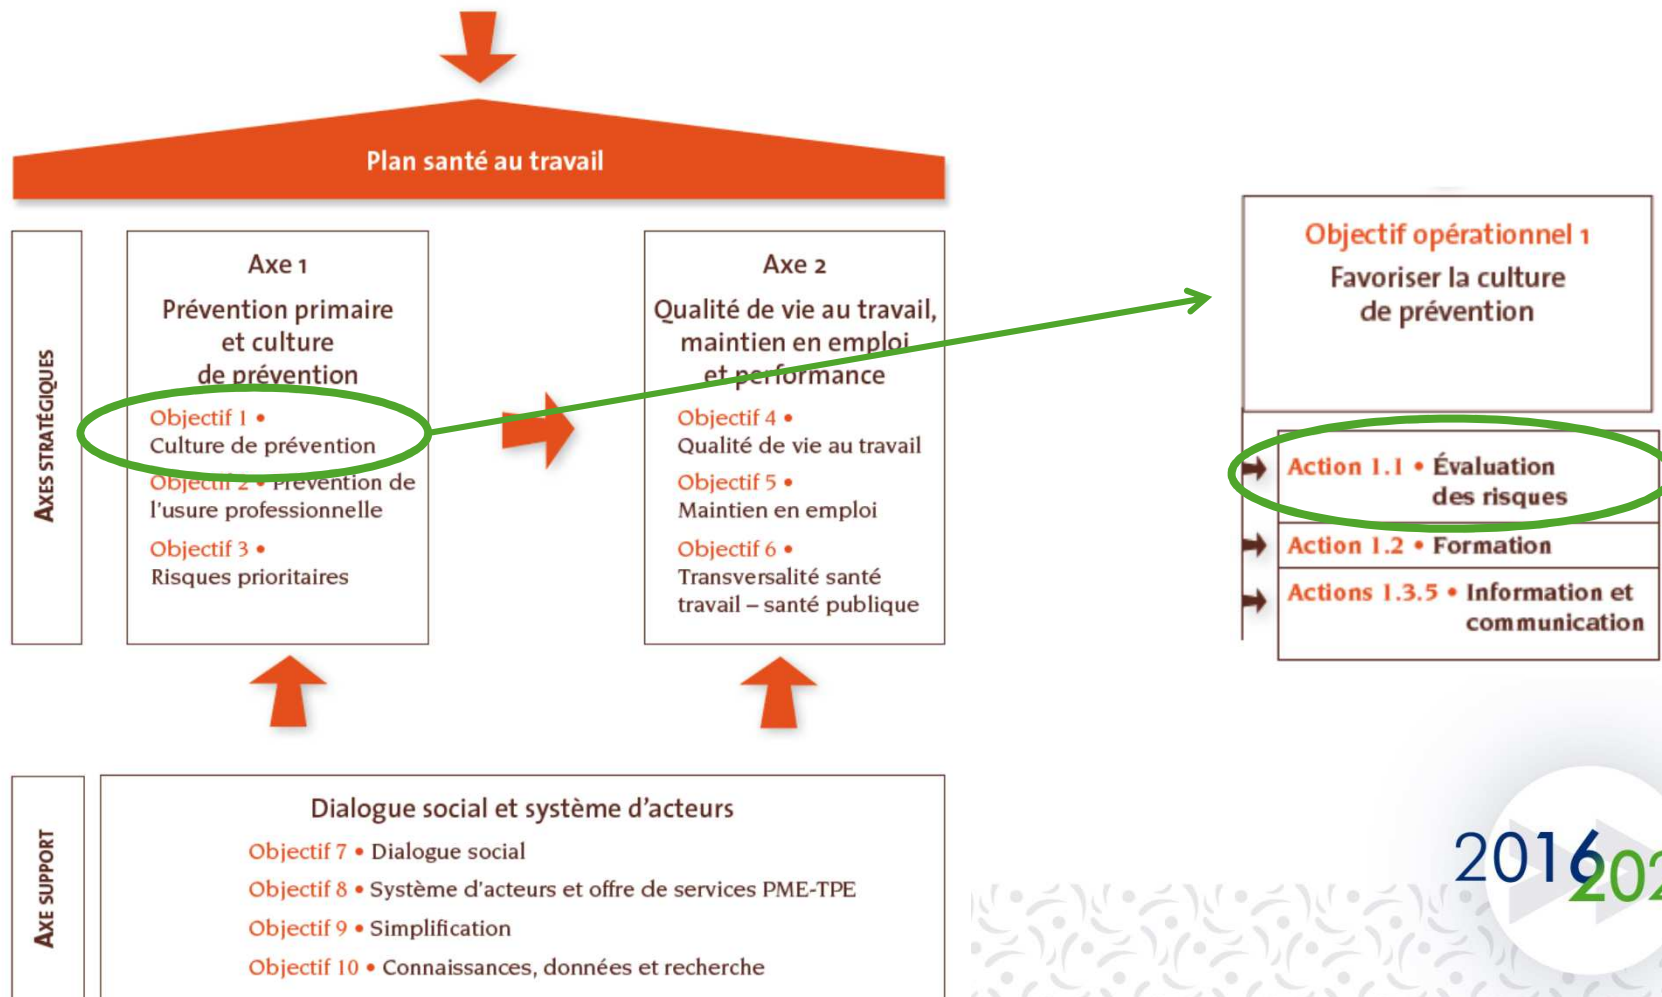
Plan santé au travail

AXES STRATÉGIQUES

Axe 1
Prévention primaire et culture de prévention

Objectif 1 •
Culture de prévention

Objectif 2 • Prévention de l'usure professionnelle

Objectif 3 •
Risques prioritaires

Axe 2
Qualité de vie au travail, maintien en emploi et performance

Objectif 4 •
Qualité de vie au travail

Objectif 5 •
Maintien en emploi

Objectif 6 •
Transversalité santé travail – santé publique

Objectif opérationnel 1
Favoriser la culture de prévention

Action 1.1 • Évaluation des risques

Action 1.2 • Formation

Actions 1.3.5 • Information et communication

AXE SUPPORT

Dialogue social et système d'acteurs

Objectif 7 • Dialogue social

Objectif 8 • Système d'acteurs et offre de services PME-TPE

Objectif 9 • Simplification

Objectif 10 • Connaissances, données et recherche

2016 202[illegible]